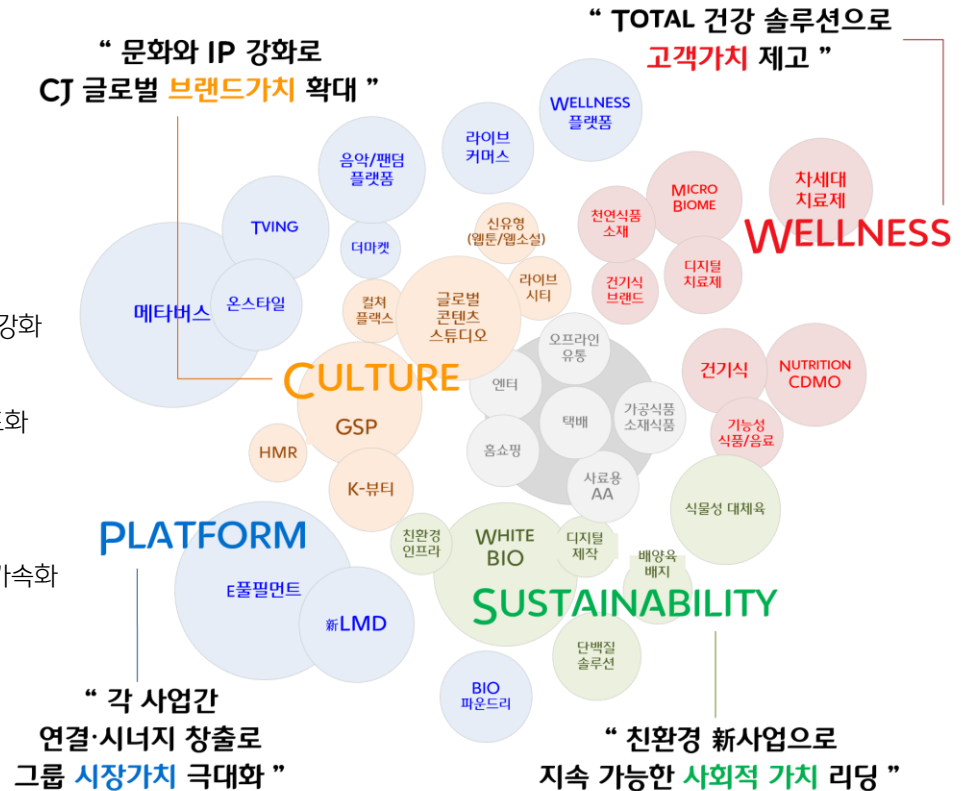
" 문화와 IP 강화로
CJ 글로벌 브랜드가치 확대 "

" TOTAL 건강 솔루션으로
고객가치 제고 "

강화

화

가속화

WELLNESS 플랫폼

라이브 커머스

음악/팬덤 플랫폼

TVING

더마켓

메타버스

온스타일

신유형 (웹툰/웹소설)

라이브 시티

컬쳐 플렉스

글로벌 콘텐츠 스튜디오

MICRO BIOME

천연식품 소재

차세대 치료제

WELLNESS

디지털 치료제

건기식 브랜드

오프라인 유통

엔터

택배

가공식품 소재식품

홈쇼핑

사료용 AA

CULTURE

GSP

HMR

K-뷰티

건기식

NUTRITION CDMO

기능성 식품/음료

식물성 대체육

PLATFORM

E풀필먼트

新LMD

친환경 인프라

WHITE BIO

디지털 제작

배양육 배지

SUSTAINABILITY

단백질 솔루션

BIO 파운드리

" 각 사업간
연결·시너지 창출로
그룹 시장가치 극대화 "

" 친환경 新사업으로
지속 가능한 사회적 가치 리딩 "